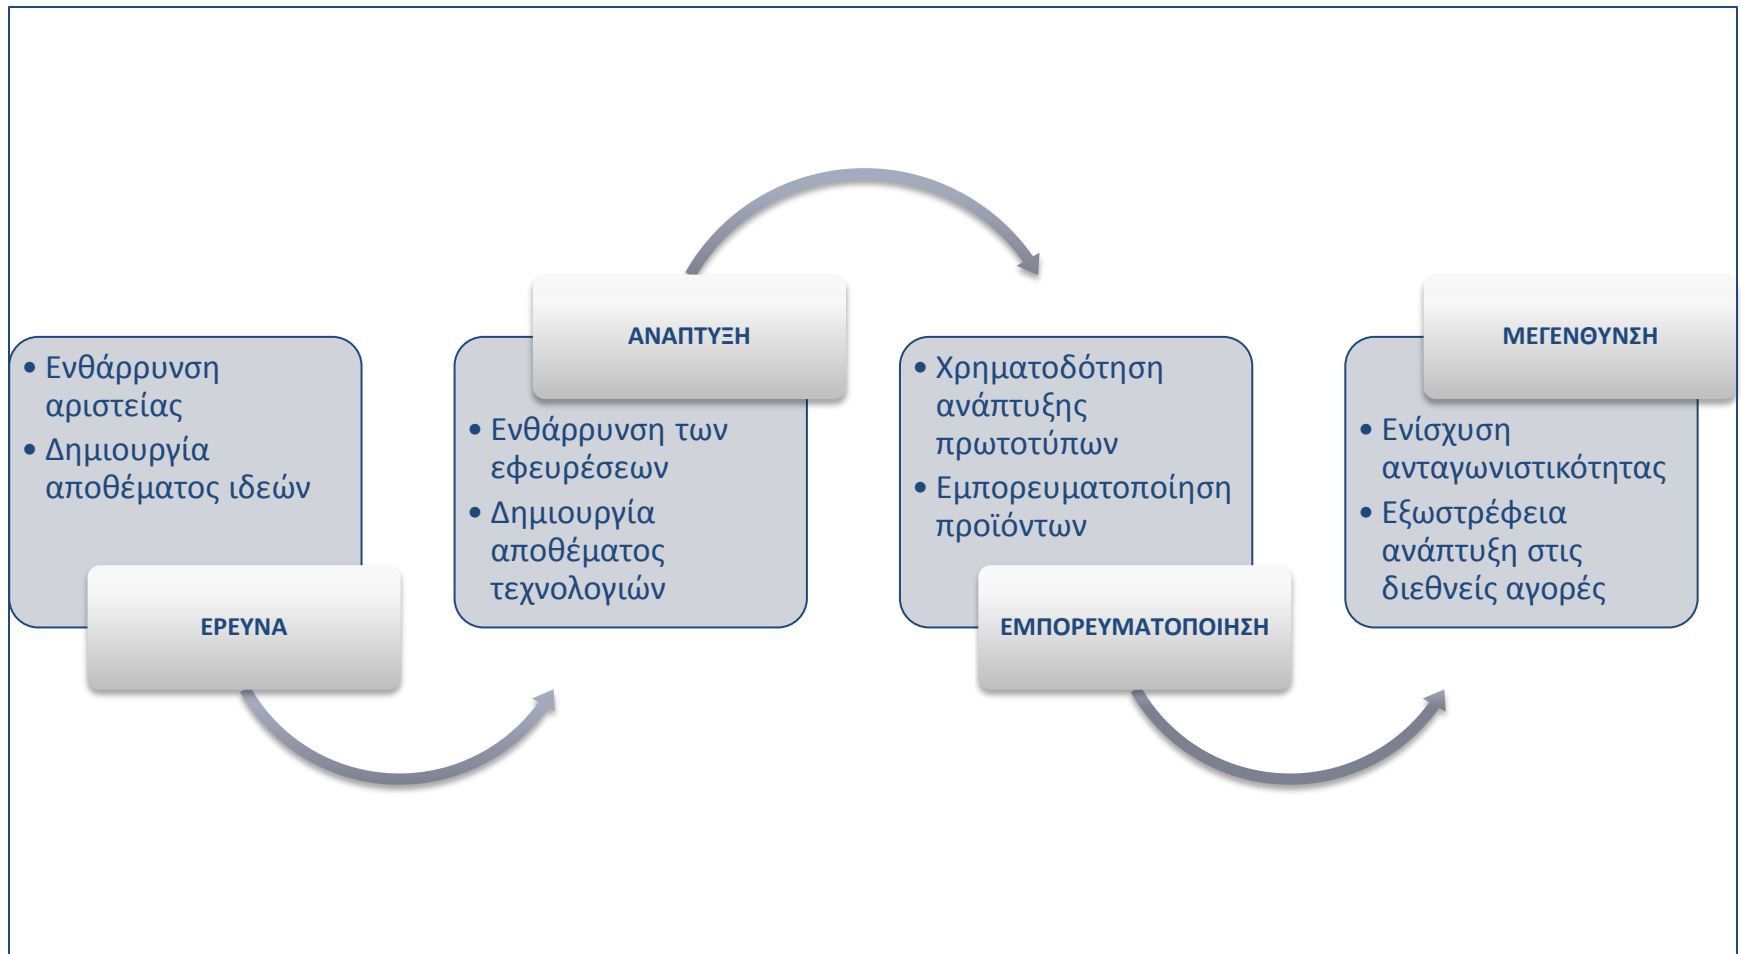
• Ενθάρρυνση αριστείας
• Δημιουργία αποθέματος ιδεών

ΕΡΕΥΝΑ

ΑΝΑΠΤΥΞΗ

• Ενθάρρυνση των εφευρέσεων
• Δημιουργία αποθέματος τεχνολογιών

• Χρηματοδότηση ανάπτυξης πρωτοτύπων
• Εμπορευματοποίηση προϊόντων

ΕΜΠΟΡΕΥΜΑΤΟΠΟΙΗΣΗ

ΜΕΓΕΝΘΥΝΣΗ

• Ενίσχυση ανταγωνιστικότητας
• Εξωστρέφεια ανάπτυξη στις διεθνείς αγορές